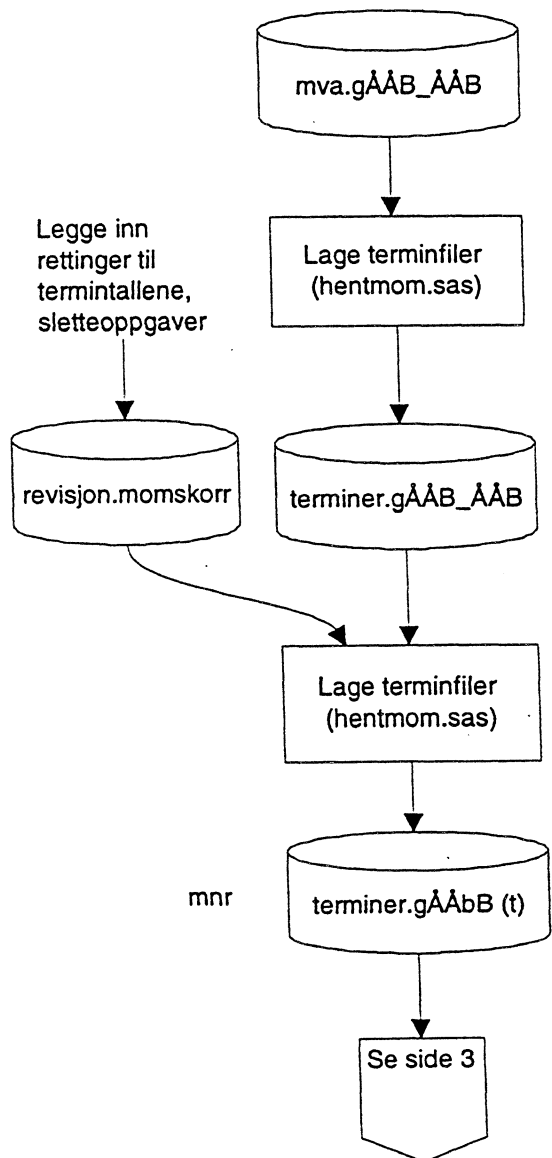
mva.gÅÅB_ÅÅB

Legge inn rettinger til termintallene, sletteoppgaver

Lage terminfiler (hentmom.sas)

revisjon.momskorr

terminer.gÅÅB_ÅÅB

Lage terminfiler (hentmom.sas)

mnr

terminer.gÅÅbB (t)

Se side 3